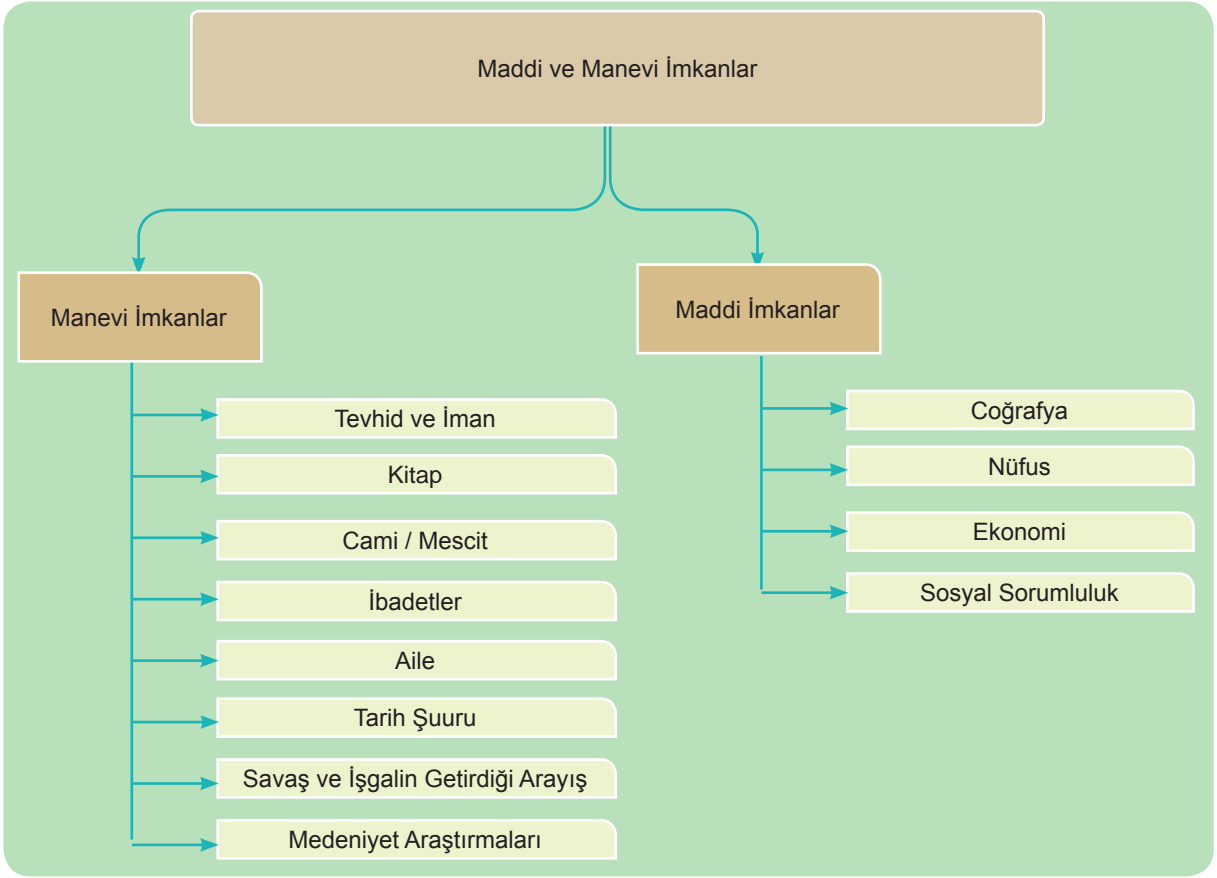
Maddi ve Manevi İmkanlar

Manevi İmkanlar

Tevhid ve İman

Kitap

Cami / Mescit

İbadetler

Aile

Tarih Şuuru

Savaş ve İşgalin Getirdiği Arayış

Medeniyet Araştırmaları

Maddi İmkanlar

Coğrafya

Nüfus

Ekonomi

Sosyal Sorumluluk